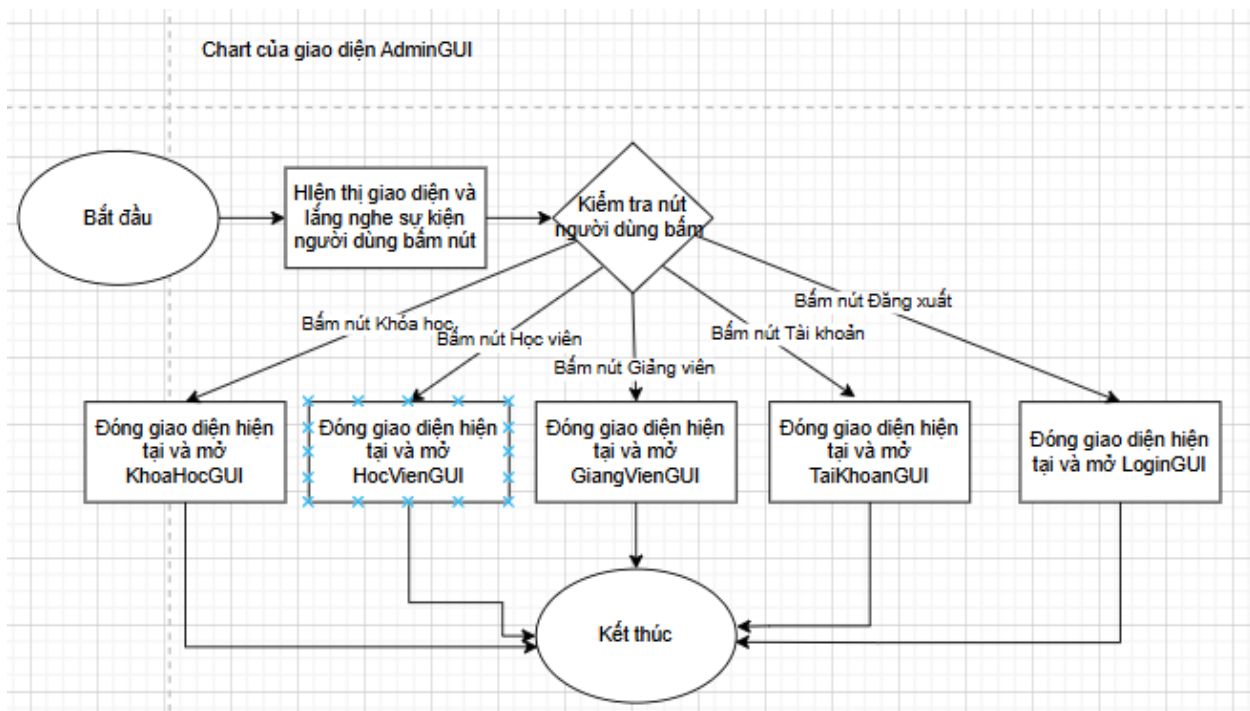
Chart của giao diện AdminGUI

Bắt đầu

Hiện thị giao diện và lắng nghe sự kiện người dùng bấm nút

Kiểm tra nút người dùng bấm

Bấm nút Khóa học

Bấm nút Học viên

Bấm nút Giảng viên

Bấm nút Tài khoản

Bấm nút Đăng xuất

Đóng giao diện hiện tại và mở KhoaHocGUI

Đóng giao diện hiện tại và mở HocVienGUI

Đóng giao diện hiện tại và mở GiangVienGUI

Đóng giao diện hiện tại và mở TaiKhoanGUI

Đóng giao diện hiện tại và mở LoginGUI

Kết thúc